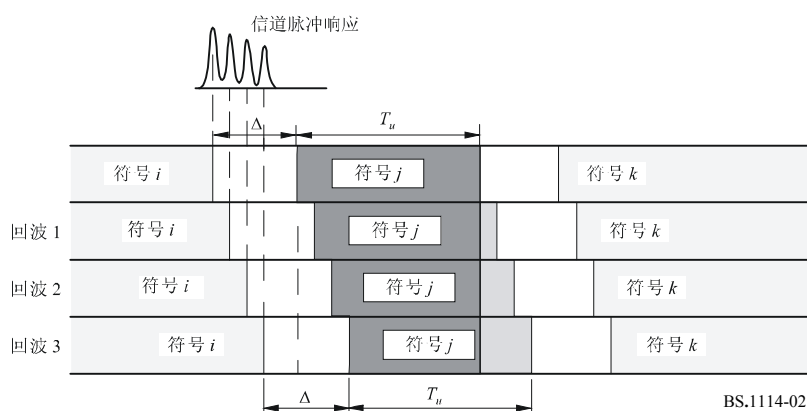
信道脉冲响应

$\Delta$

$T_u$

符号 $i$

符号 $j$

符号 $k$

回波 1

符号 $i$

符号 $j$

符号 $k$

回波 2

符号 $i$

符号 $j$

符号 $k$

回波 3

符号 $i$

符号 $j$

符号 $k$

$\Delta$

$T_u$

BS.1114-02